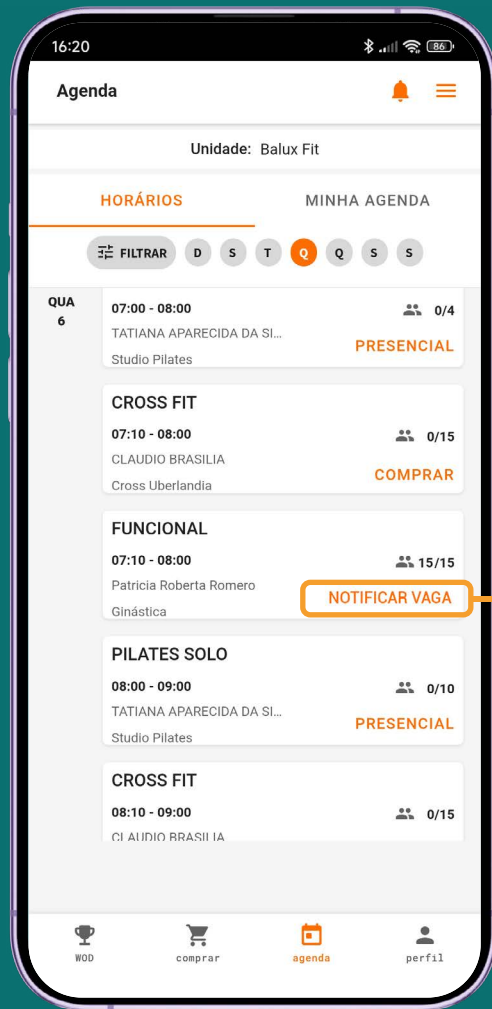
16:20

86

Agenda

Unidade: Balux Fit

HORÁRIOS

MINHA AGENDA

FILTRAR D S T Q Q S S

QUA
6

07:00 - 08:00
0/4
TATIANA APARECIDA DA SI...
PRESENCIAL
Studio Pilates

CROSS FIT
07:10 - 08:00
0/15
CLAUDIO BRASILIA
COMPRAR
Cross Uberlandia

FUNCIONAL
07:10 - 08:00
15/15
Patricia Roberta Romero
NOTIFICAR VAGA
Ginástica

PILATES SOLO
08:00 - 09:00
0/10
TATIANA APARECIDA DA SI...
PRESENCIAL
Studio Pilates

CROSS FIT
08:10 - 09:00
0/15
CLAUDIO BRASILIA

WOD
comprar
agenda
perfil